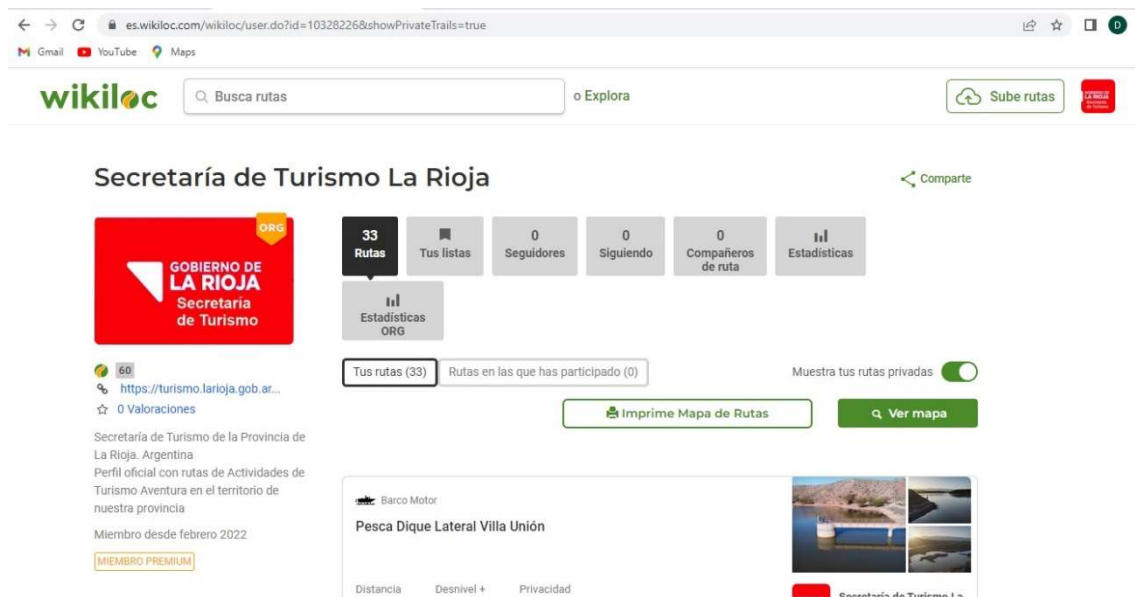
es.wikiloc.com/wikiloc/user.do?id=10328226&showPrivateTrails=true

Gmail YouTube Maps

wikiloc Busca rutas o Explora Sube rutas

Secretaría de Turismo La Rioja

Comparte

ORG

GOBIERNO DE LA RIOJA Secretaría de Turismo

33 Rutas | Tus listas | 0 Seguidores | 0 Siguiendo | 0 Compañeros de ruta | Estadísticas | Estadísticas ORG

60
https://turismo.larioja.gob.ar...
0 Valoraciones

Secretaría de Turismo de la Provincia de La Rioja. Argentina
Perfil oficial con rutas de Actividades de Turismo Aventura en el territorio de nuestra provincia

Miembro desde febrero 2022

MIEMBRO PREMIUM

Tus rutas (33) Rutas en las que has participado (0)

Muestra tus rutas privadas

Imprime Mapa de Rutas

Ver mapa

Barco Motor

Pesca Dique Lateral Villa Unión

Distancia Desnivel + Privacidad

Secretaría de Turismo La